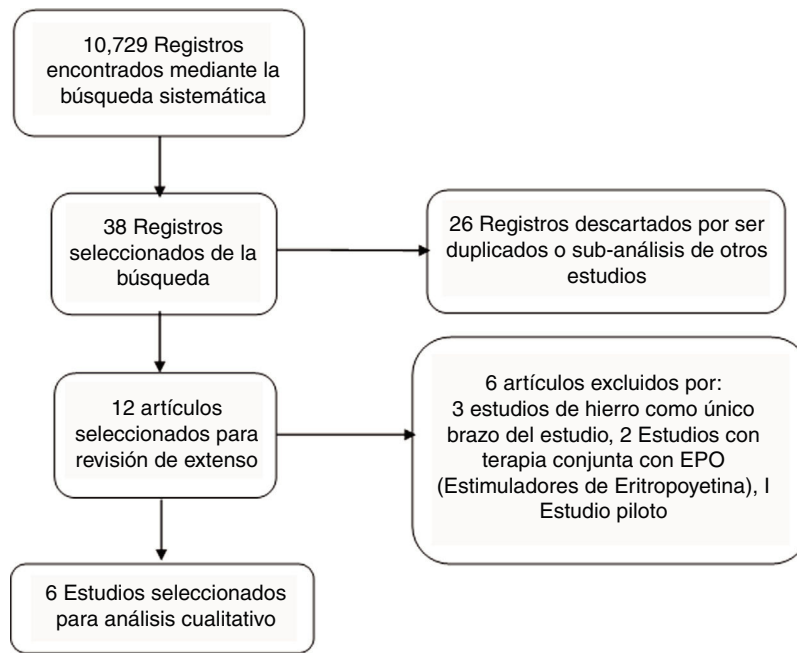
10,729 Registros encontrados mediante la búsqueda sistemática

38 Registros seleccionados de la búsqueda

26 Registros descartados por ser duplicados o sub-análisis de otros estudios

12 artículos seleccionados para revisión de extenso

6 artículos excluidos por:
3 estudios de hierro como único brazo del estudio, 2 Estudios con terapia conjunta con EPO (Estimuladores de Eritropoyetina), I Estudio piloto

6 Estudios seleccionados para análisis cualitativo